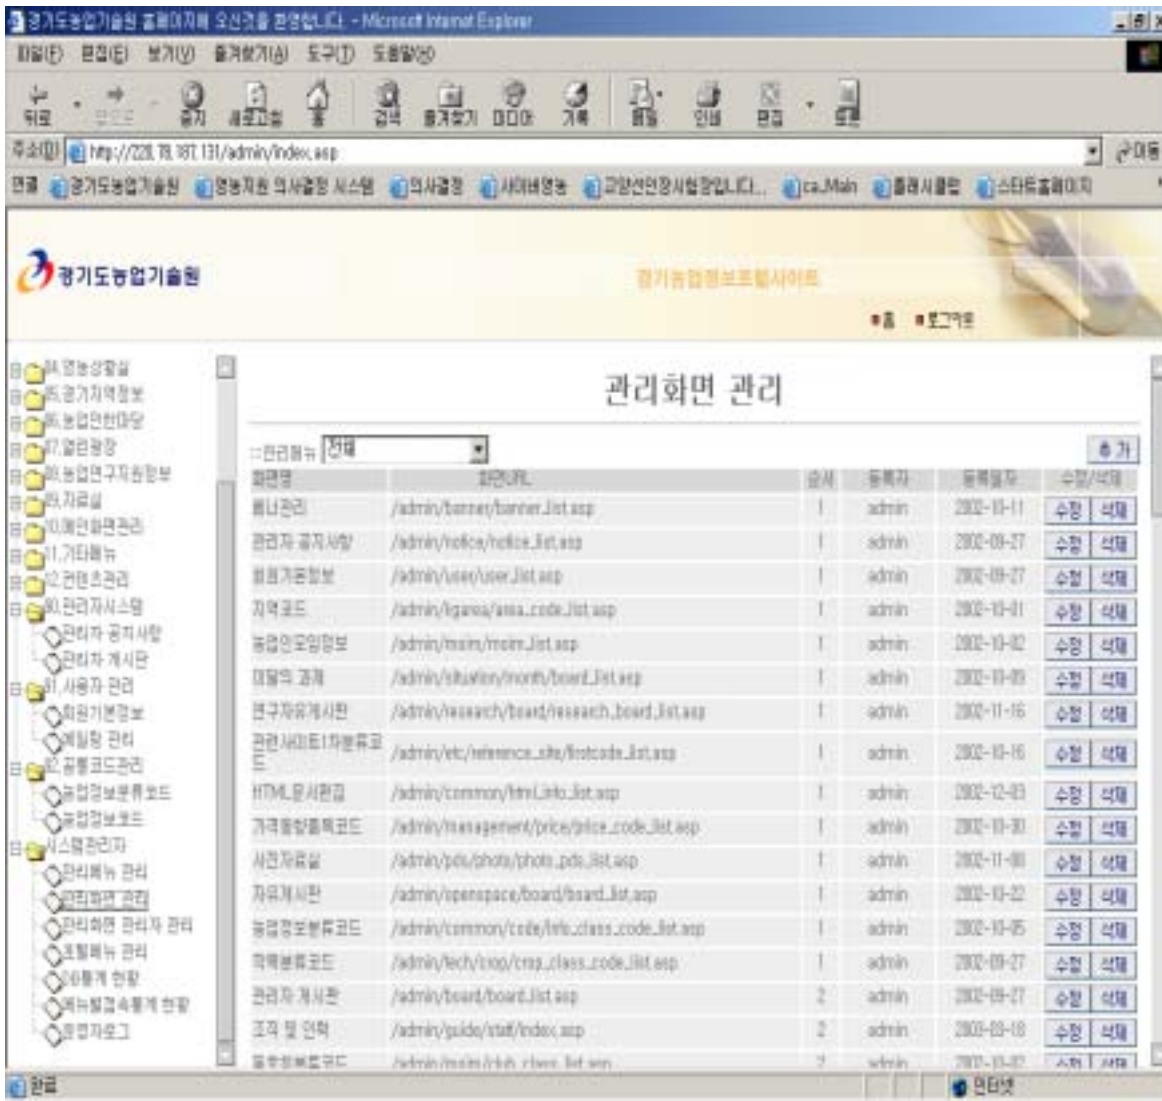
경기도농업기술원 홈페이지에 오신것을 환영합니다. - Microsoft Internet Explorer

파일(F) 편집(E) 보기(V) 즐겨찾기(A) 도구(T) 도움말(H)

뒤로 앞으로 중지 새로고침 홈 검색 즐겨찾기 미디어 기록 메일 인쇄 편집 토론

주소(D) http://228.78.187.131/admin/index.asp 이동

연결 경기도농업기술원 영농지원 의사결정 시스템 의사결정 사이버영농 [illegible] ca_Main 플래시클럽 스타트홈페이지

경기도농업기술원

경기농업정보포털사이트

홈 로그아웃

04.영농상황실
05.경기지역정보
06.농업인한마당
07.열린광장
08.농업연구지원정보
09.자료실
10.메인화면관리
11.기타메뉴
12.컨텐츠관리
90.관리자시스템
관리자 공지사항
관리자 게시판
91.사용자 관리
회원기본정보
메일링 관리
92.공통코드관리
농업정보분류코드
농업정보코드
시스템관리자
관리메뉴 관리
관리화면 관리
관리화면 관리자 관리
프로그램메뉴 관리
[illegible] 현황
메뉴별접속통계 현황
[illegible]로그

관리화면 관리

::관리메뉴 전체

추가

| 화면명 | 화면URL | 순서 | 등록자 | 등록일자 | 수정/삭제 |
|---|---|---|---|---|---|
| 배너관리 | /admin/banner/banner_list.asp | 1 | admin | 2002-10-11 | 수정 삭제 |
| 관리자 공지사항 | /admin/notice/notice_list.asp | 1 | admin | 2002-09-27 | 수정 삭제 |
| 회원기본정보 | /admin/user/user_list.asp | 1 | admin | 2002-09-27 | 수정 삭제 |
| 지역코드 | /admin/figarea/area_code_list.asp | 1 | admin | 2002-10-01 | 수정 삭제 |
| 농업인모임정보 | /admin/moim/moim_list.asp | 1 | admin | 2002-10-02 | 수정 삭제 |
| 이달의 과제 | /admin/situation/month/board_list.asp | 1 | admin | 2002-10-09 | 수정 삭제 |
| 연구자유게시판 | /admin/research/board/research_board_list.asp | 1 | admin | 2002-11-16 | 수정 삭제 |
| 관련사이트1차분류코드 | /admin/etc/reference_site/firstcode_list.asp | 1 | admin | 2002-10-16 | 수정 삭제 |
| HTML문서편집 | /admin/common/html_info_list.asp | 1 | admin | 2002-12-03 | 수정 삭제 |
| 가격동향품목코드 | /admin/management/price/price_code_list.asp | 1 | admin | 2002-10-30 | 수정 삭제 |
| 사진자료실 | /admin/pds/photo/photo_pds_list.asp | 1 | admin | 2002-11-00 | 수정 삭제 |
| 자유게시판 | /admin/openspace/board/board_list.asp | 1 | admin | 2002-10-22 | 수정 삭제 |
| 농업정보분류코드 | /admin/common/code/info_class_code_list.asp | 1 | admin | 2002-10-05 | 수정 삭제 |
| 작목분류코드 | /admin/tech/crop/crop_class_code_list.asp | 1 | admin | 2002-09-27 | 수정 삭제 |
| 관리자 게시판 | /admin/board/board_list.asp | 2 | admin | 2002-09-27 | 수정 삭제 |
| 조직 및 연락 | /admin/guide/staff/index.asp | 2 | admin | 2003-03-18 | 수정 삭제 |
| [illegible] | /admin/moim/club_class_list.asp | 2 | admin | 2002-10-02 | 수정 삭제 |

완료 인터넷